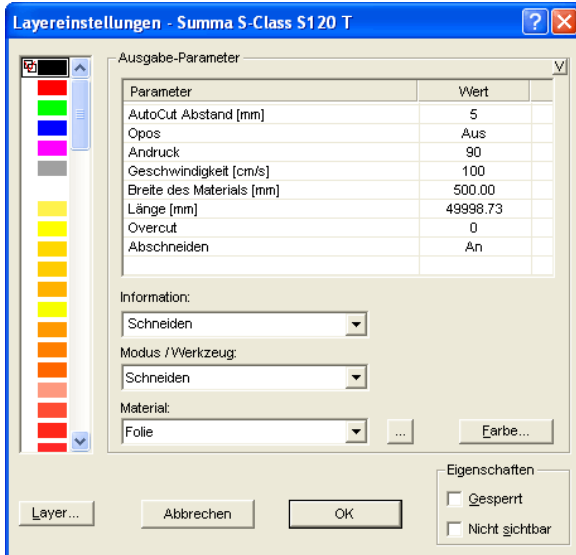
Layereinstellungen - Summa S-Class S120 T

Ausgabe-Parameter

V

| Parameter | Wert |
|---|---|
| AutoCut Abstand [mm] | 5 |
| Opos | Aus |
| Andruck | 90 |
| Geschwindigkeit [cm/s] | 100 |
| Breite des Materials [mm] | 500.00 |
| Länge [mm] | 49998.73 |
| Overcut | 0 |
| Abschneiden | An |

Information:

Schneiden

Modus / Werkzeug:

Schneiden

Material:

Folie

...

Farbe...

Eigenschaften

Gesperrt

Nicht sichtbar

Layer...

Abbrechen

OK